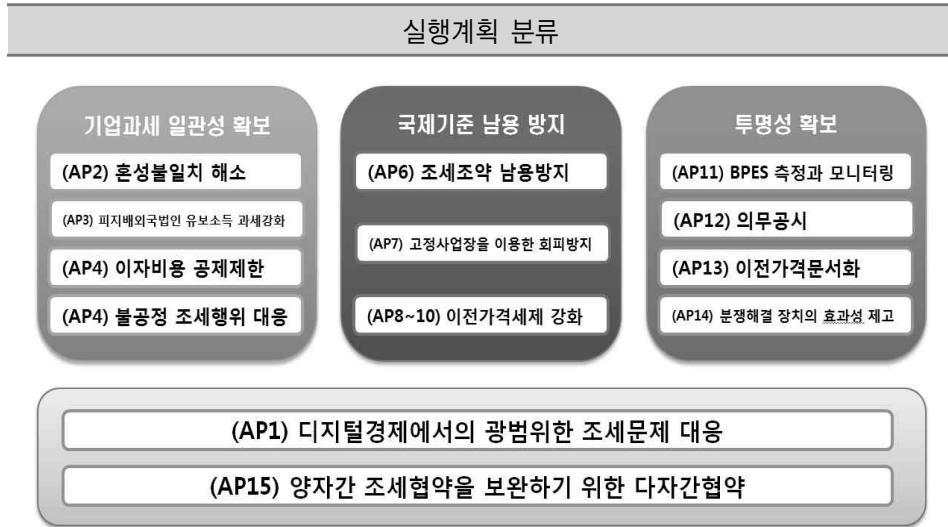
실행계획 분류

기업과세 일관성 확보

(AP2) 혼성불일치 해소

(AP3) 피지배외국법인 유보소득 과세강화

(AP4) 이자비용 공제제한

(AP4) 불공정 조세행위 대응

국제기준 남용 방지

(AP6) 조세조약 남용방지

(AP7) 고정사업장을 이용한 회피방지

(AP8~10) 이전가격세제 강화

투명성 확보

(AP11) BPES 측정과 모니터링

(AP12) 의무공시

(AP13) 이전가격문서화

(AP14) 분쟁해결 장치의 효과성 제고

(AP1) 디지털경제에서의 광범위한 조세문제 대응

(AP15) 양자간 조세협약을 보완하기 위한 다자간협약